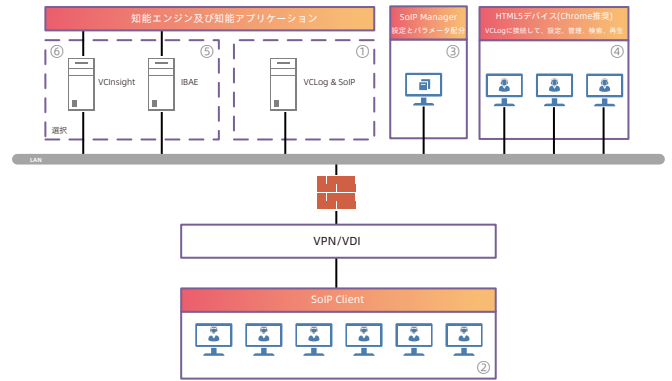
知能エンジン及び知能アプリケーション

⑥

VCInsight

⑤

IBAE

選択

①

VCLog & SoIP

SoIP Manager

設定とパラメータ配分

③

HTML5デバイス(Chrome推奨)

VCLogに接続して、設定、管理、検索、再生

④

LAN

VPN/VDI

SoIP Client

②